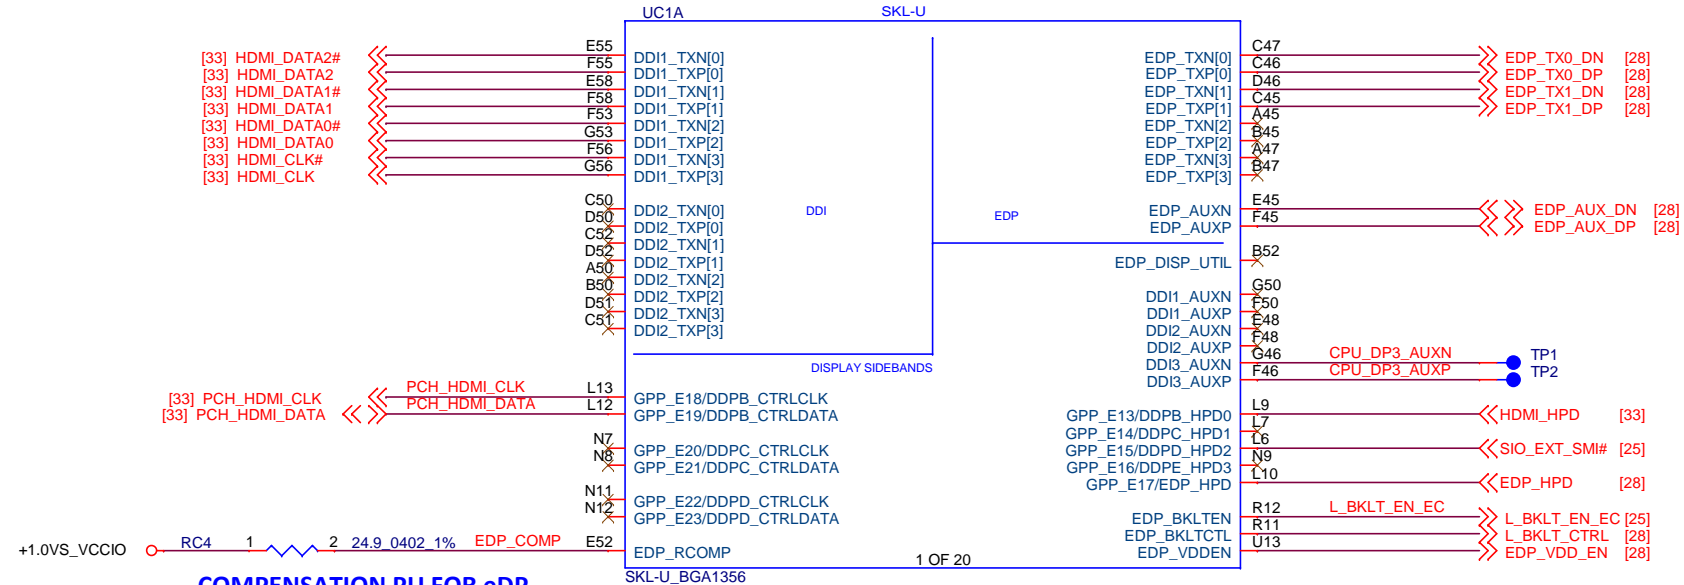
UC1A SKL-U

[33] HDMI_DATA2# E55 DDI1_TXN[0]
[33] HDMI_DATA2 F55 DDI1_TXP[0]
[33] HDMI_DATA1# E58 DDI1_TXN[1]
[33] HDMI_DATA1 F58 DDI1_TXP[1]
[33] HDMI_DATA0# F53 DDI1_TXN[2]
[33] HDMI_DATA0 G53 DDI1_TXP[2]
[33] HDMI_CLK# F56 DDI1_TXN[3]
[33] HDMI_CLK G56 DDI1_TXP[3]

C50 DDI2_TXN[0]
D50 DDI2_TXP[0]
C52 DDI2_TXN[1]
D52 DDI2_TXP[1]
A50 DDI2_TXN[2]
B50 DDI2_TXP[2]
D51 DDI2_TXN[3]
C51 DDI2_TXP[3]

DDI

EDP

DISPLAY SIDEBANDS

[33] PCH_HDMI_CLK PCH_HDMI_CLK L13 GPP_E18/DDPB_CTRLCLK
[33] PCH_HDMI_DATA PCH_HDMI_DATA L12 GPP_E19/DDPB_CTRLDATA

N7 GPP_E20/DDPC_CTRLCLK
N8 GPP_E21/DDPC_CTRLDATA

N11 GPP_E22/DDPD_CTRLCLK
N12 GPP_E23/DDPD_CTRLDATA

+1.0VS_VCCIO RC4 1 2 24.9_0402_1% EDP_COMP E52 EDP_RCOMP

COMPENSATION PU FOR eDP

SKL-U_BGA1356

1 OF 20

EDP_TXN[0] C47 EDP_TX0_DN [28]
EDP_TXP[0] C46 EDP_TX0_DP [28]
EDP_TXN[1] D46 EDP_TX1_DN [28]
EDP_TXP[1] C45 EDP_TX1_DP [28]
EDP_TXN[2] A45
EDP_TXP[2] B45
EDP_TXN[3] A47
EDP_TXP[3] B47

EDP_AUXN E45 EDP_AUX_DN [28]
EDP_AUXP F45 EDP_AUX_DP [28]

EDP_DISP_UTIL B52

DDI1_AUXN G50
DDI1_AUXP F50
DDI2_AUXN E48
DDI2_AUXP F48
DDI3_AUXN G46 CPU_DP3_AUXN TP1
DDI3_AUXP F46 CPU_DP3_AUXP TP2

GPP_E13/DDPB_HPD0 L9 HDMI_HPD [33]
GPP_E14/DDPC_HPD1 L7
GPP_E15/DDPD_HPD2 L6 SIO_EXT_SMI# [25]
GPP_E16/DDPE_HPD3 N9
GPP_E17/EDP_HPD L10 EDP_HPD [28]

EDP_BKLTEN R12 L_BKLT_EN_EC L_BKLT_EN_EC [25]
EDP_BKLTCTL R11 L_BKLT_CTRL [28]
EDP_VDDEN U13 EDP_VDD_EN [28]